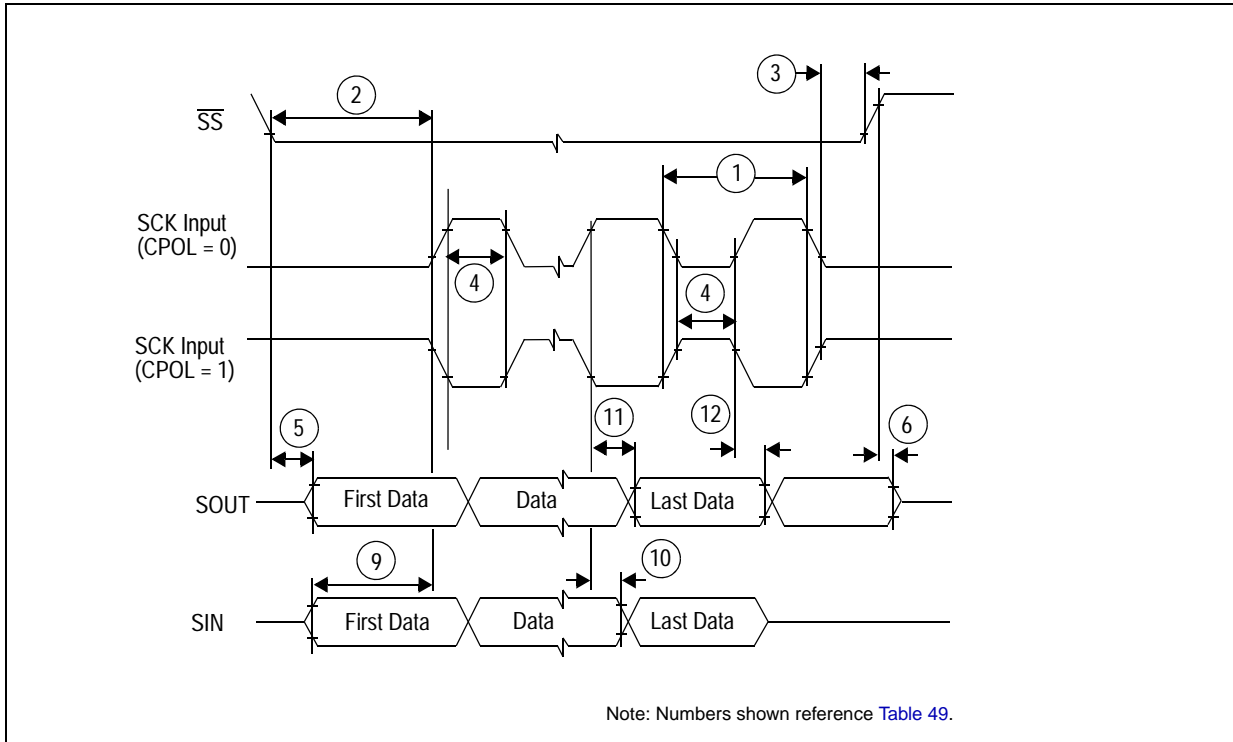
3

2

$\overline{SS}$

1

SCK Input
(CPOL = 0)

4

4

SCK Input
(CPOL = 1)

5

11

12

6

SOUT

First Data

Data

Last Data

9

10

SIN

First Data

Data

Last Data

Note: Numbers shown reference Table 49.